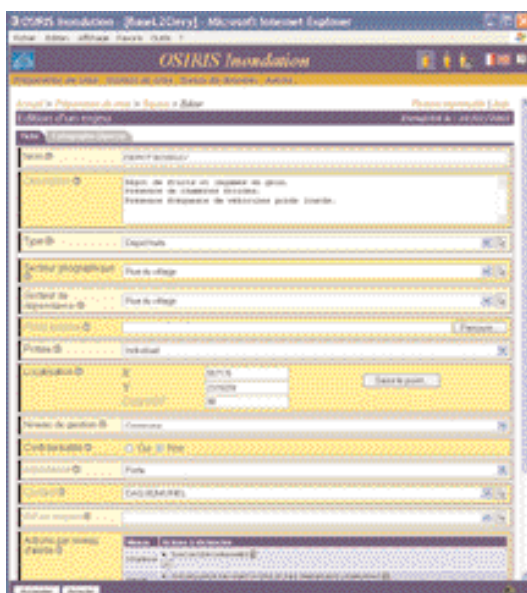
OSIRIS Inondation - [Base1.2Dery] - Microsoft Internet Explorer

Fichier Edition Affichage Favoris Outils ?

OSIRIS Inondation

Préparation de crise   Gestion de crise   Gestion de données   Aide

Accueil > Préparation de crise > Enjeux > Editer

Edition d'un enjeu

Texte   Cartographie

Nom

Description
Dépôt de fruits et légumes en gros.
Présence de chambres froides.
Présence d'engins de véhicules poids lourds.

Type   Dépôt

Secteur géographique   Rue du village

Secteur de dépendance   Rue du village

Parcourir

Portée   Individuel

Localisation
X
Y
Saisir le point

Niveau de gestion   Commune

Confidentialité   Oui   Non

Vulnérabilité   Forte

Contact   DAGUENUREL

Actions par niveau d'alerte

Annuler   Valider